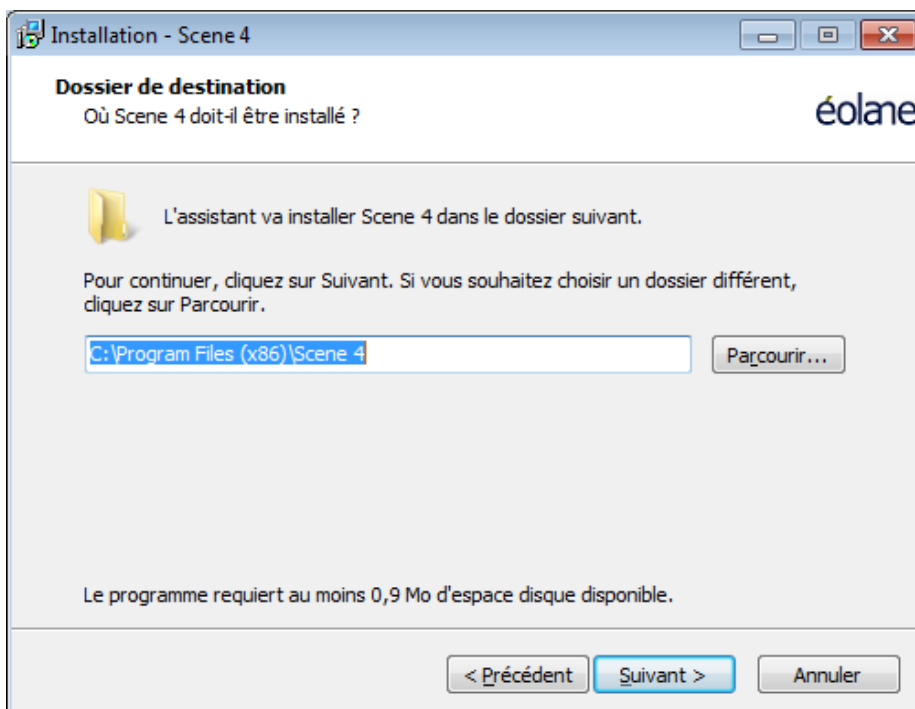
Installation - Scene 4

Dossier de destination
Où Scene 4 doit-il être installé ?

éolane

L'assistant va installer Scene 4 dans le dossier suivant.

Pour continuer, cliquez sur Suivant. Si vous souhaitez choisir un dossier différent, cliquez sur Parcourir.

C:\Program Files (x86)\Scene 4

Parcourir...

Le programme requiert au moins 0,9 Mo d'espace disque disponible.

< Précédent

Suivant >

Annuler